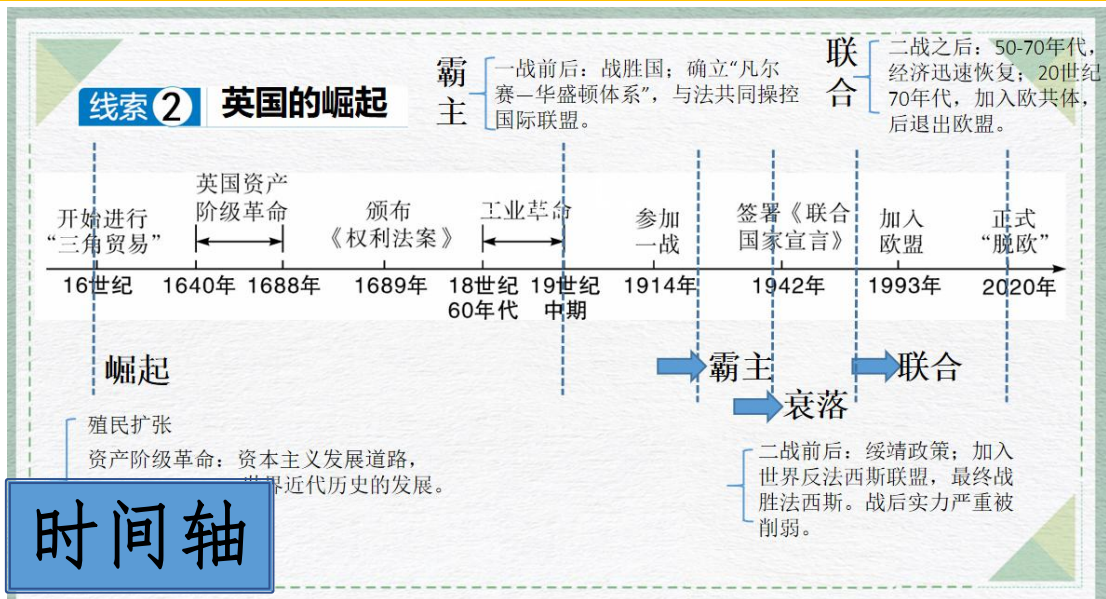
线索2 英国的崛起

霸主
一战前后：战胜国；确立“凡尔赛—华盛顿体系”，与法共同操控国际联盟。

联合
二战之后：50-70年代，经济迅速恢复；20世纪70年代，加入欧共体，后退出欧盟。

开始进行“三角贸易”
英国资产阶级革命
颁布《权利法案》
工业革命
参加一战
签署《联合国家宣言》
加入欧盟
正式“脱欧”

16世纪
1640年 1688年
1689年
18世纪60年代
19世纪中期
1914年
1942年
1993年
2020年

崛起
霸主
衰落
联合

殖民扩张
资产阶级革命：资本主义发展道路，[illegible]世界近代历史的发展。

二战前后：绥靖政策；加入世界反法西斯联盟，最终战胜法西斯。战后实力严重被削弱。

时间轴